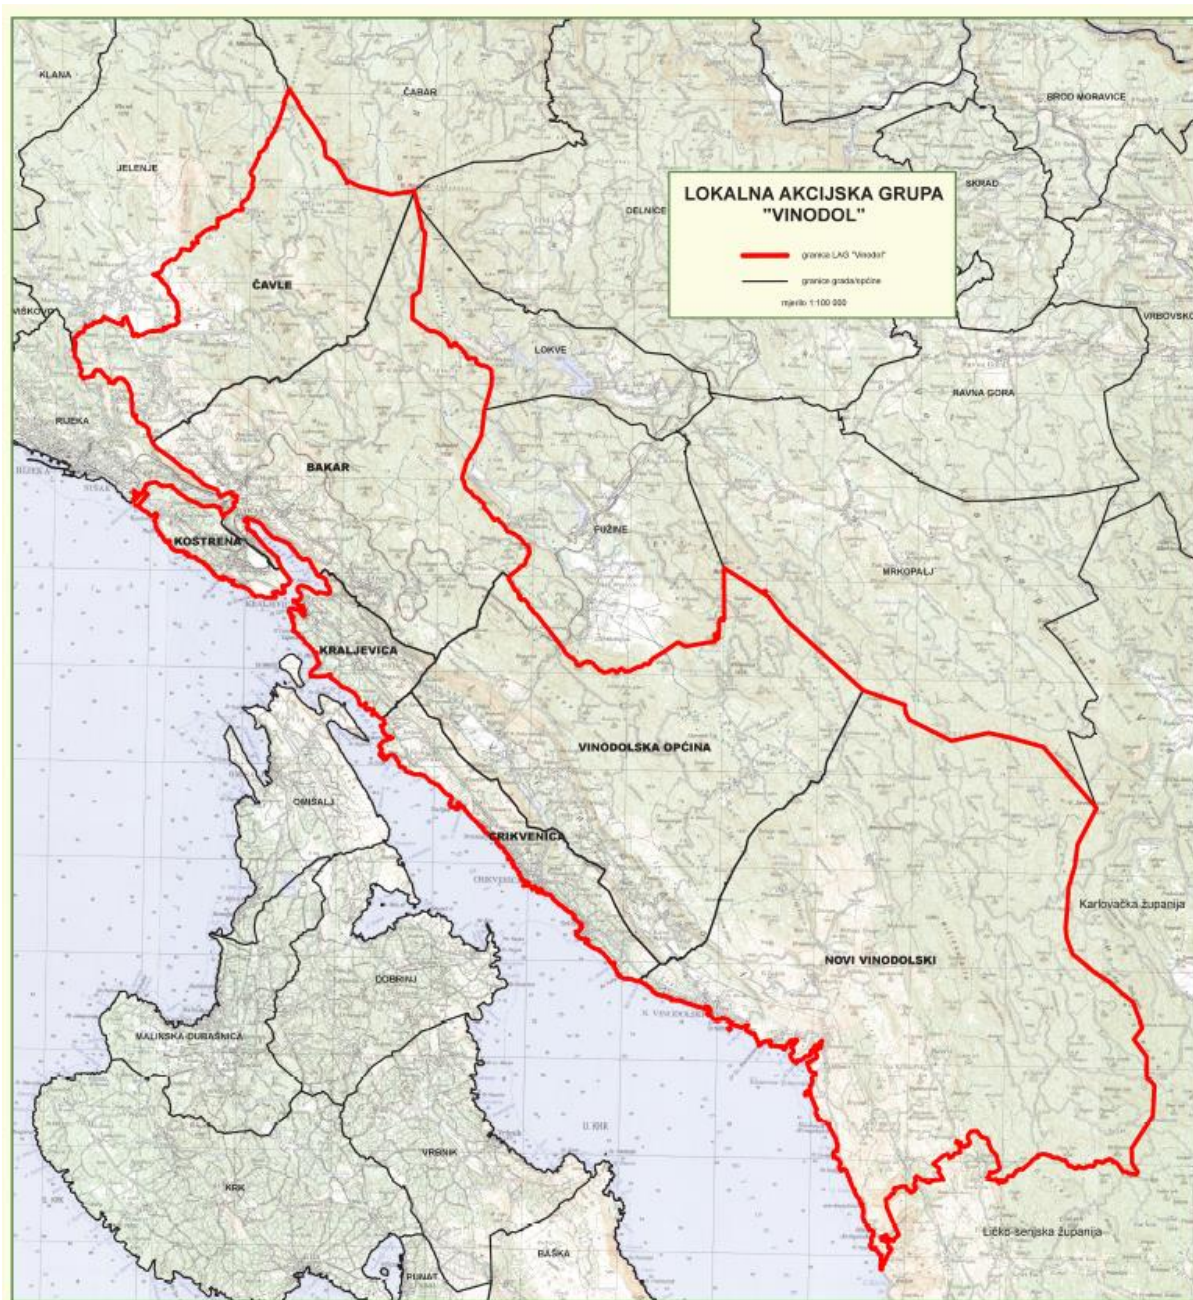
LOKALNA AKCIJSKA GRUPA "VINODOL"

granica LAG "Vinodol"

granica grada/općine

mjerilo 1:100 000

KLANA

ČABAR

BROD MORAVICE

JELENJE

SKRAD

DELNICE

ČAVLE

VIŠKOVO

VRBOVSKO

LOKVE

RAVNA GORA

RIJEKA

BAKAR

FUŽINE

KOSTRENA

MRKOPALJ

KRALJEVICA

VINODOLSKA OPĆINA

OMIŠALJ

CRIKVENICA

Karlovačka županija

NOVI VINODOLSKI

DOBRINJ

MALINSKA-DUBAŠNICA

VRBNIK

KRK

BAŠKA

PUNAT

Ličko-senjska županija